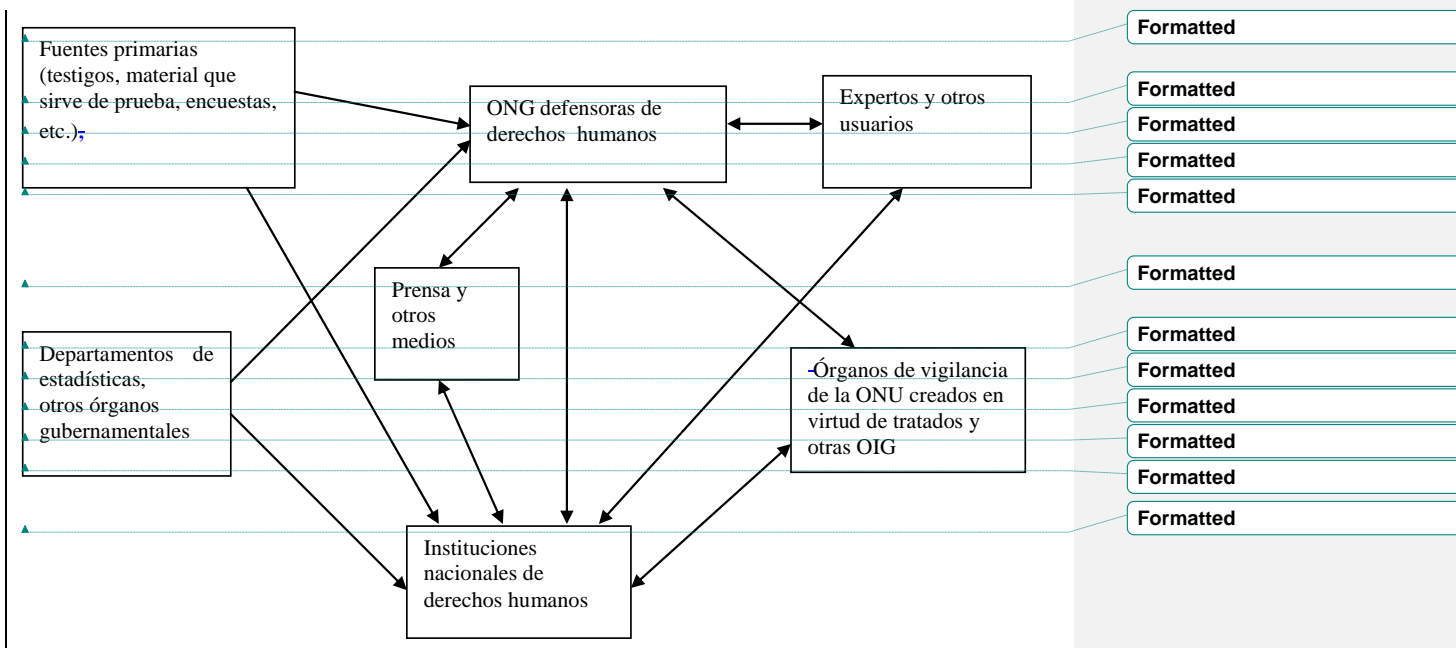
Fuentes primarias (testigos, material que sirve de prueba, encuestas, etc.),

ONG defensoras de derechos humanos

Expertos y otros usuarios

Prensa y otros medios

Departamentos de estadísticas, otros órganos gubernamentales

Órganos de vigilancia de la ONU creados en virtud de tratados y otras OIG

Instituciones nacionales de derechos humanos

Formatted
Formatted
Formatted
Formatted
Formatted
Formatted
Formatted
Formatted
Formatted
Formatted
Formatted
Formatted